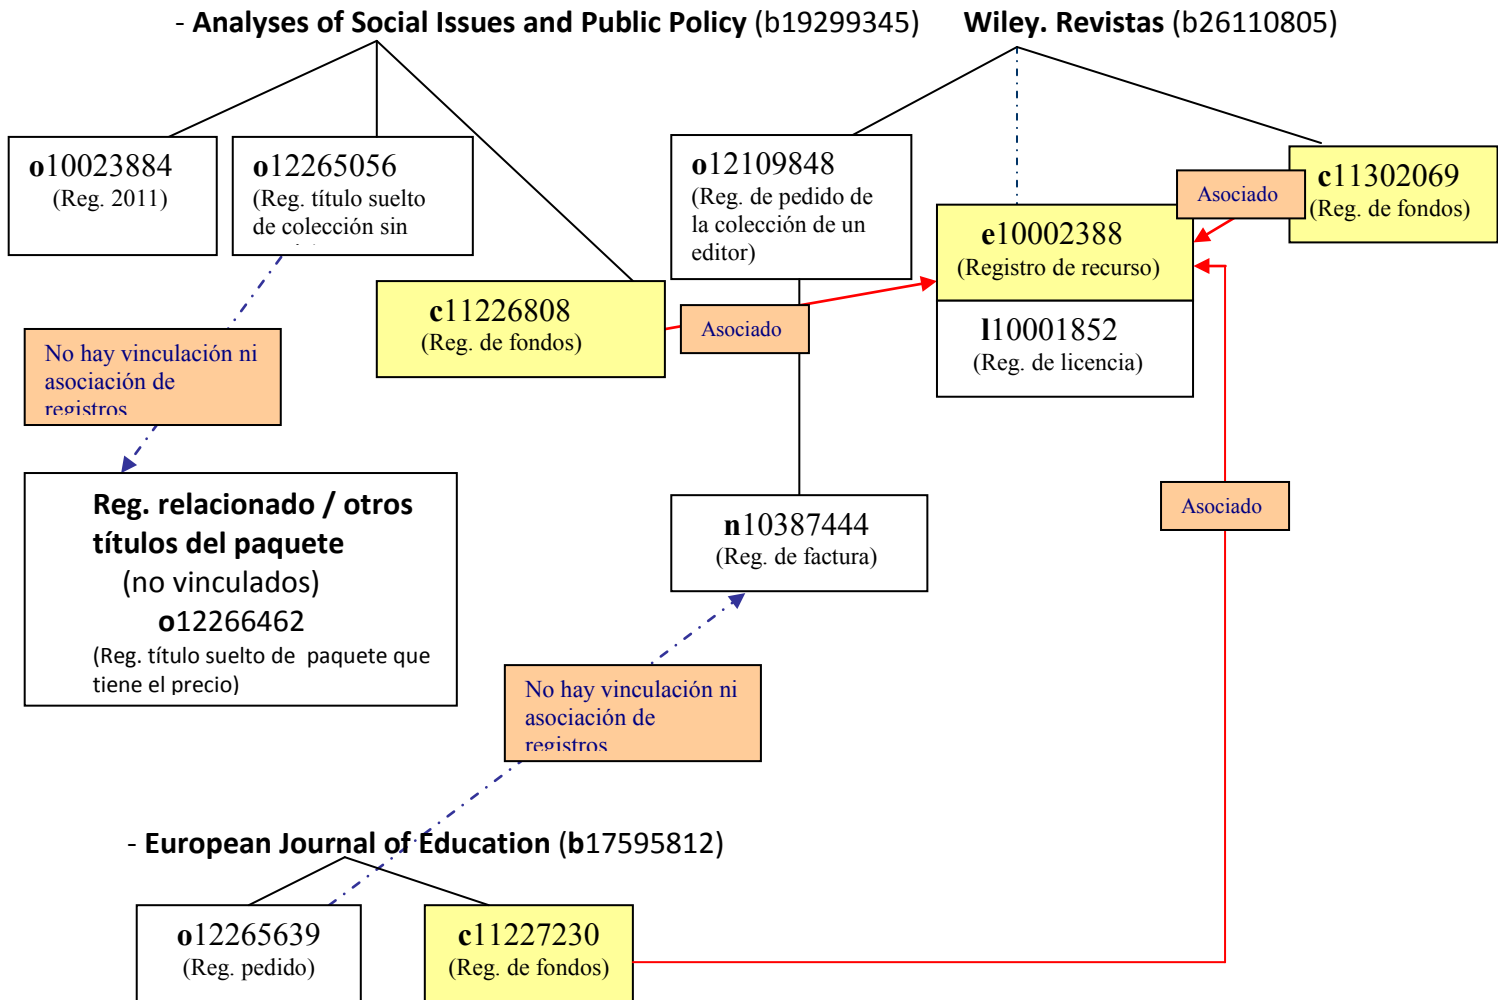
- **Analyses of Social Issues and Public Policy** (b19299345)

**Wiley. Revistas** (b26110805)

**o**10023884
(Reg. 2011)

**o**12265056
(Reg. título suelto de colección sin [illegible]

**o**12109848
(Reg. de pedido de la colección de un editor)

**c**11302069
(Reg. de fondos)

Asociado

**e**10002388
(Registro de recurso)

**c**11226808
(Reg. de fondos)

Asociado

**l**10001852
(Reg. de licencia)

No hay vinculación ni asociación de registros

**Reg. relacionado / otros títulos del paquete**
(no vinculados)
**o**12266462
(Reg. título suelto de paquete que tiene el precio)

**n**10387444
(Reg. de factura)

Asociado

No hay vinculación ni asociación de registros

- **European Journal of Education** (**b**17595812)

**o**12265639
(Reg. pedido)

**c**11227230
(Reg. de fondos)